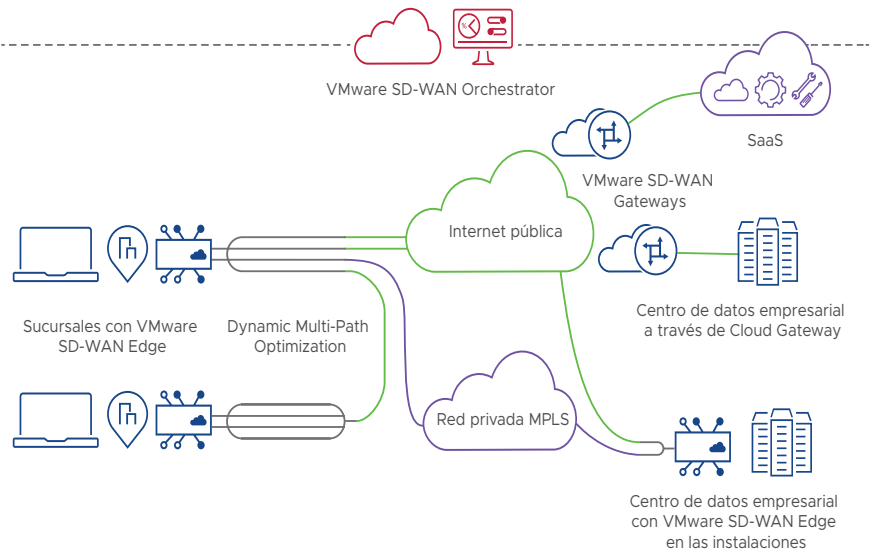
VMware SD-WAN Orchestrator

SaaS

VMware SD-WAN Gateways

Internet pública

Centro de datos empresarial a través de Cloud Gateway

Sucursales con VMware SD-WAN Edge

Dynamic Multi-Path Optimization

Red privada MPLS

Centro de datos empresarial con VMware SD-WAN Edge en las instalaciones